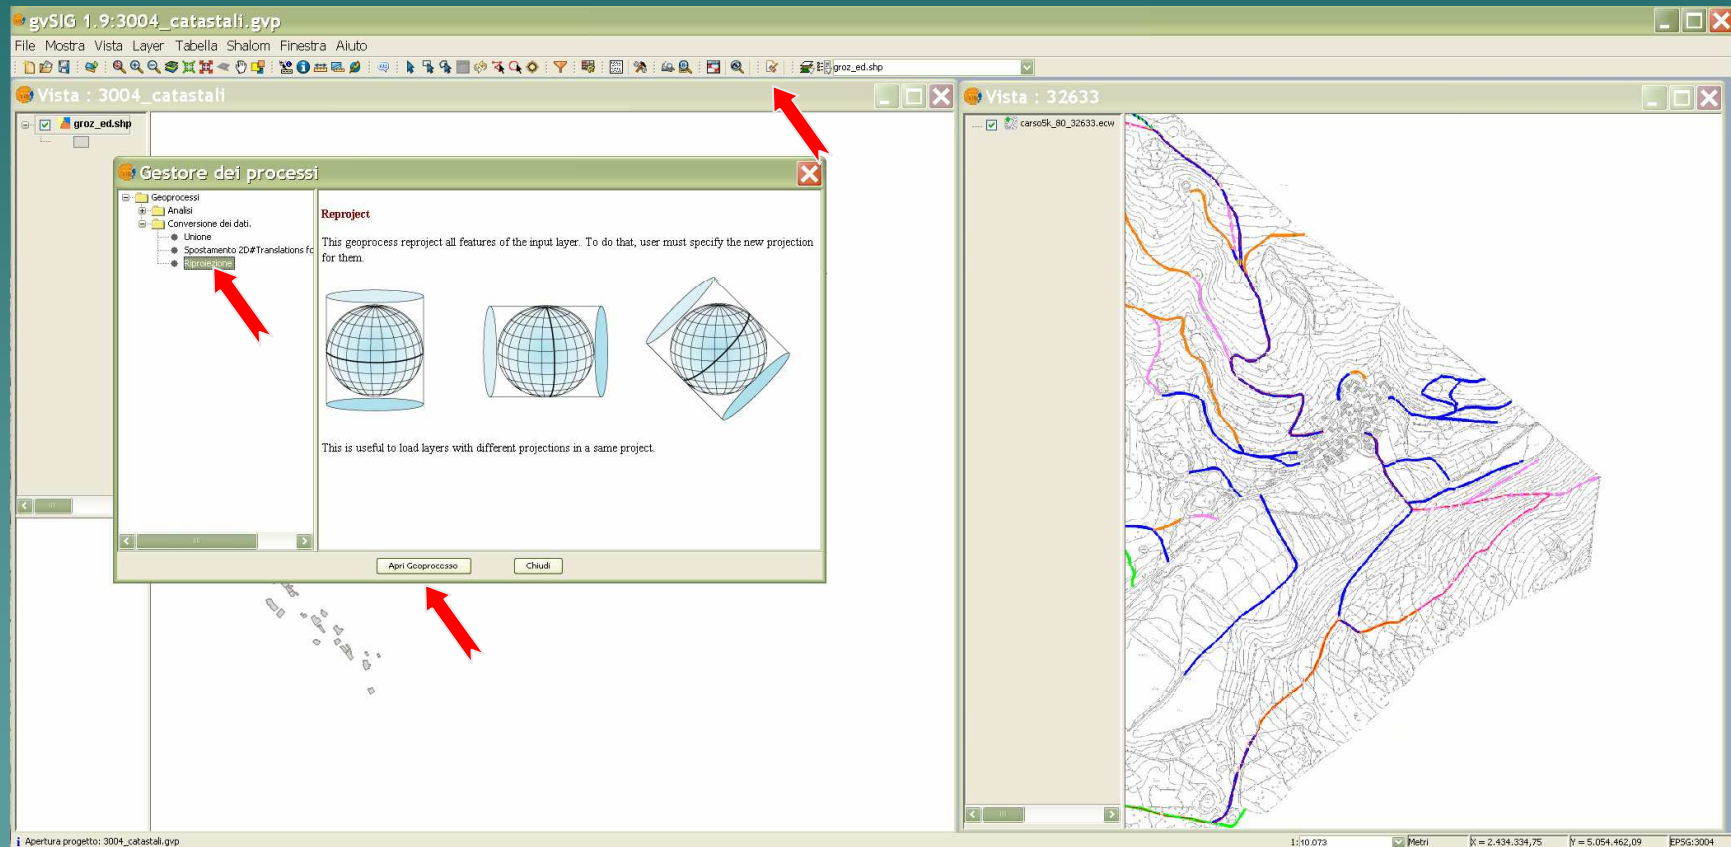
gvSIG 1.9:3004_catastali.gvp

File Mostra Vista Layer Tabella Shalom Finestra Aiuto

groz_ed.shp

Vista : 3004_catastali

groz_ed.shp

Vista : 32633

carso5k_80_32633.ecw

Gestore dei processi

Geoprocessi
Analisi
Conversione dei dati.
Unione
Spostamento 2D#Translations fc
Riproiezione

Reproject

This geoprocess reproject all features of the input layer. To do that, user must specify the new projection for them.

This is useful to load layers with different projections in a same project.

Apri Geoprocesso

Chiudi

Apertura progetto: 3004_catastali.gvp

1:10.073

Metri

X = 2.434.334,75

Y = 5.054.462,09

EPSG:3004